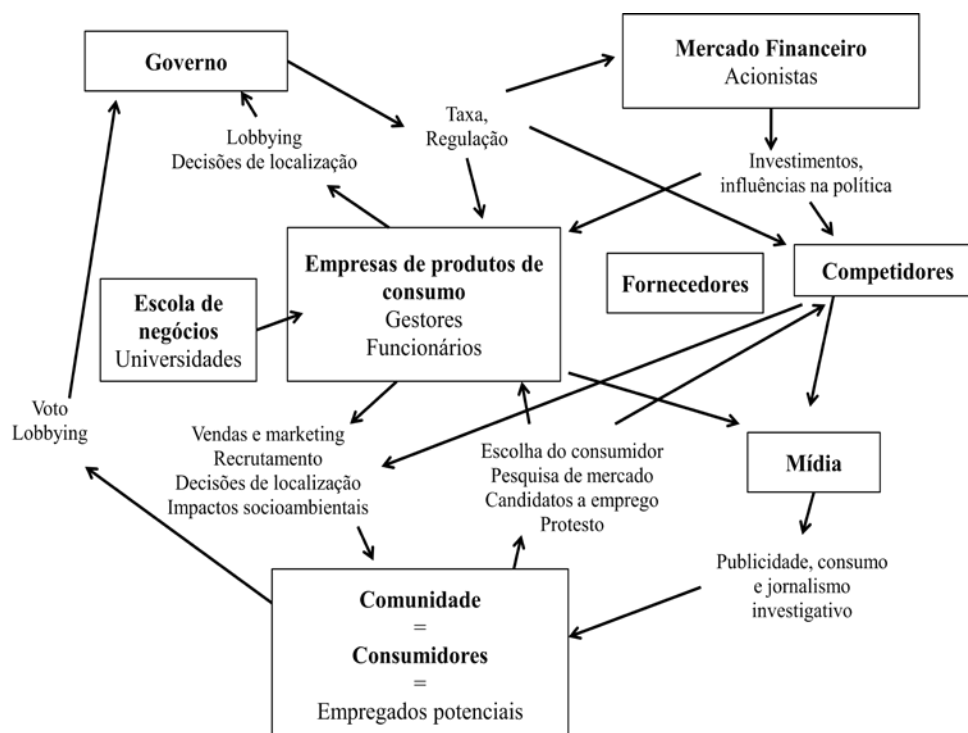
Governo

Mercado Financeiro
Acionistas

Lobbying
Decisões de localização

Taxa,
Regulação

Investimentos,
influências na política

Empresas de produtos de consumo
Gestores
Funcionários

Escola de negócios
Universidades

Fornecedores

Competidores

Voto
Lobbying

Vendas e marketing
Recrutamento
Decisões de localização
Impactos socioambientais

Escolha do consumidor
Pesquisa de mercado
Candidatos a emprego
Protesto

Mídia

Publicidade, consumo
e jornalismo
investigativo

Comunidade
=
Consumidores
=
Empregados potenciais